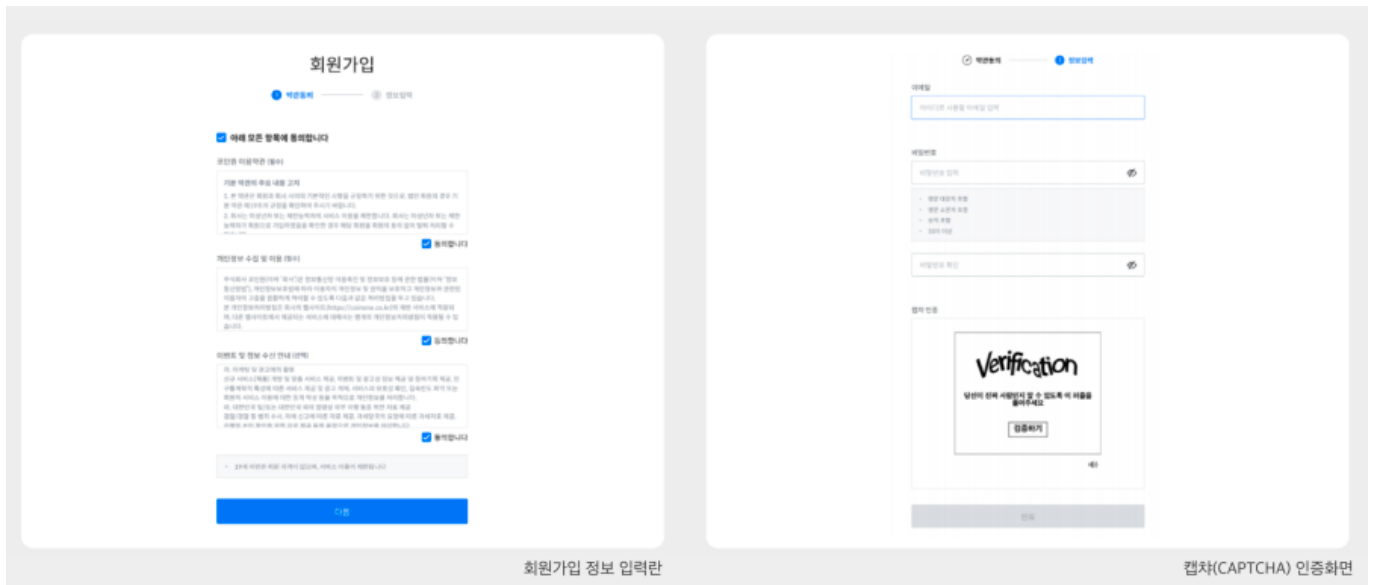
회원가입

약관동의 정보입력

아래 모든 항목에 동의합니다

코인원 이용약관 (필수)

기본 약관의 주요 내용 고지

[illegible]

동의합니다

개인정보 수집 및 이용 (필수)

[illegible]

동의합니다

이벤트 및 정보 수신 안내 (선택)

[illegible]

동의합니다

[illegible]

다음

회원가입 정보 입력란

약관동의 정보입력

이메일

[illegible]

비밀번호

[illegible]

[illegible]

캡차 인증

Verification

당신이 진짜 사람인지 알 수 있도록 이 퍼즐을 풀어주세요

검증하기

완료

캡챠(CAPTCHA) 인증화면